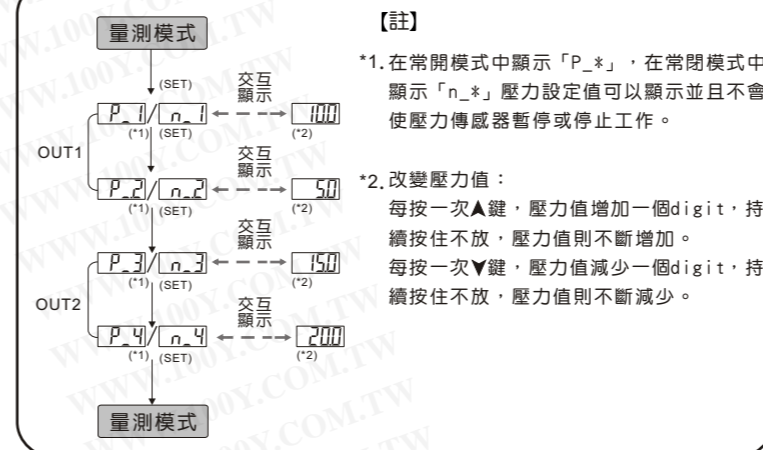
量測模式

(SET)

OUT1

P_1 / n_1 交互顯示 100
(*1) (SET) (*2)

P_2 / n_2 交互顯示 50
(*1) (SET) (*2)

OUT2

P_3 / n_3 交互顯示 150
(*1) (SET) (*2)

P_4 / n_4 交互顯示 200
(*1) (SET) (*2)

量測模式

【註】

*1. 在常開模式中顯示「P_*」，在常閉模式中顯示「n_*」壓力設定值可以顯示並且不會使壓力傳感器暫停或停止工作。

*2. 改變壓力值：
每按一次▲鍵，壓力值增加一個digit，持續按住不放，壓力值則不斷增加。
每按一次▼鍵，壓力值減少一個digit，持續按住不放，壓力值則不斷減少。

WWW.100Y.COM.TW